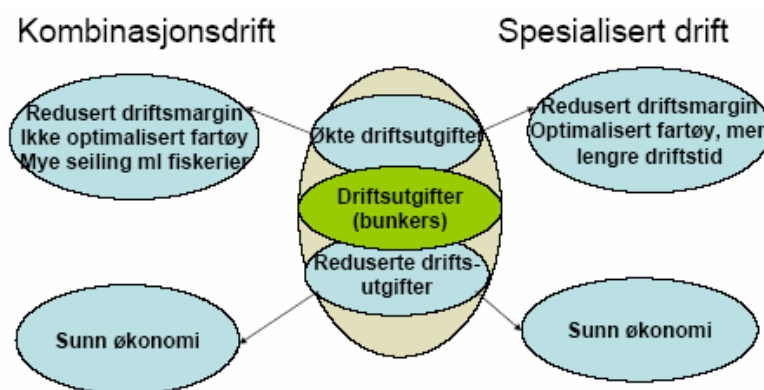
Kombinasjonsdrift

Spesialisert drift

Redusert driftsmargin
Ikke optimalisert fartøy
Mye seiling ml fiskerier

Økte driftsutgifter

Redusert driftsmargin
Optimalisert fartøy, men
lengre driftstid

Driftsutgifter
(bunkers)

Reduserte driftsutgifter

Sunn økonomi

Sunn økonomi